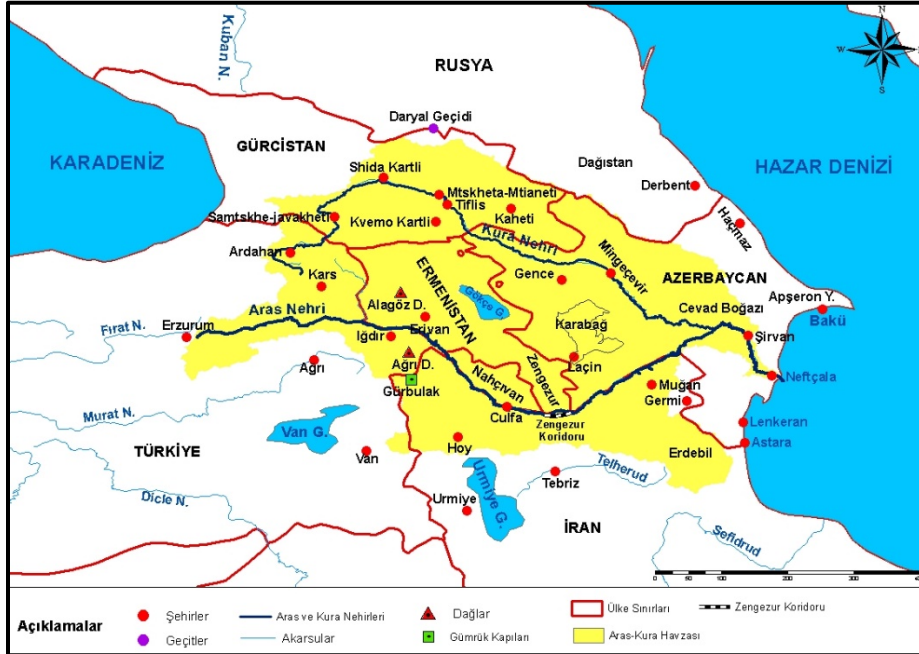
N
W
E
S

Kuban N.

RUSYA

Daryal Geçidi

GÜRCİSTAN

KARADENİZ

HAZAR DENİZİ

Dağıstan

Derbent

Shida Kartli

Mtskheta-Mtianeti

Tiflis

Samtskhe-javakheti

Kvemo Kartli

Kaheti

Haçmaz

Kura Nehri

Ardahan

Mingeçevir

Kars

ERMENİSTAN

Gence

AZERBAYCAN

Gökçe G.

Alagöz D.

Aras Nehri

Apşeron Y.

Cevad Boğazı

Fırat N.

Erzurum

Erivan

Karabağ

Bakü

Iğdır

Şirvan

Ağrı

Ağrı D.

Zengezur

Laçin

Neftçala

Gürbulak

Nahçıvan

Muğan

Murat N.

Germi

Culfa

Zengezur Koridoru

Lenkeran

Van G.

Astara

TÜRKİYE

Hoy

Erdebil

Van

Telherud

Tebriz

Dicle N.

Urmiye G.

Urmiye

İRAN

Sefidrud

0 25 50 100 200 300 400

Açıklamalar

Şehirler

Geçitler

Aras ve Kura Nehirleri

Akarsular

Dağlar

Gümrük Kapıları

Ülke Sınırları

Aras-Kura Havzası

Zengezur Koridoru